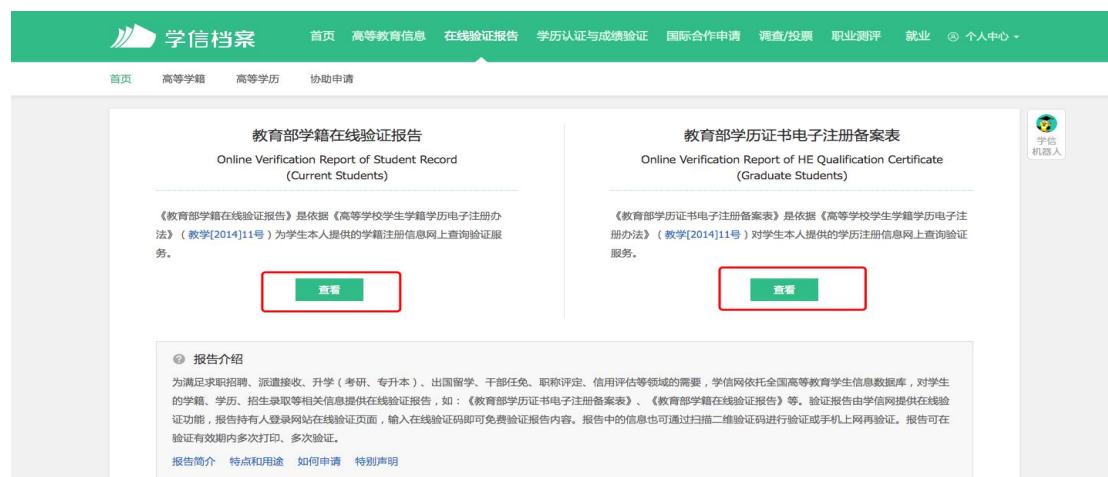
学信档案

首页 高等教育信息 在线验证报告 学历认证与成绩验证 国际合作申请 调查/投票 职业测评 就业 个人中心

首页 高等学籍 高等学历 协助申请

教育部学籍在线验证报告
Online Verification Report of Student Record
(Current Students)

《教育部学籍在线验证报告》是依据《高等学校学生学籍学历电子注册办法》（教学[2014]11号）为学生本人提供的学籍注册信息网上查询验证服务。

查看

教育部学历证书电子注册备案表
Online Verification Report of HE Qualification Certificate
(Graduate Students)

《教育部学历证书电子注册备案表》是依据《高等学校学生学籍学历电子注册办法》（教学[2014]11号）对学生本人提供的学历注册信息网上查询验证服务。

查看

学信机器人

报告介绍

为满足求职招聘、派遣接收、升学（考研、专升本）、出国留学、干部任免、职称评定、信用评估等领域的需要，学信网依托全国高等教育学生信息数据库，对学生的学籍、学历、招生录取等相关信息提供在线验证报告，如：《教育部学历证书电子注册备案表》、《教育部学籍在线验证报告》等。验证报告由学信网提供在线验证功能，报告持有人登录网站在线验证页面，输入在线验证码即可免费验证报告内容。报告中的信息也可通过扫描二维验证码进行验证或手机上网再验证。报告可在验证有效期内多次打印、多次验证。

报告简介 特点和用途 如何申请 特别声明